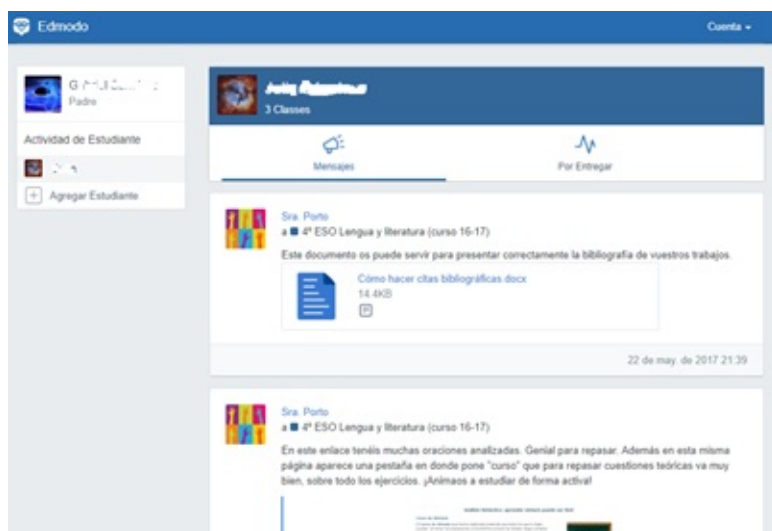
Edmodo

Cuenta ▾

G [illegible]
Padre

Actividad de Estudiante

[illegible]

Agregar Estudiante

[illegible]
3 Classes

Mensajes

Por Entregar

Sra. Porto
a 4º ESO Lengua y literatura (curso 16-17)

Este documento os puede servir para presentar correctamente la bibliografía de vuestros trabajos.

Cómo hacer citas bibliográficas.docx
14.4KB

22 de may. de 2017 21:39

Sra. Porto
a 4º ESO Lengua y literatura (curso 16-17)

En este enlace tenéis muchas oraciones analizadas. Genial para repasar. Además en esta misma página aparece una pestaña en donde pone "curso" que para repasar cuestiones teóricas va muy bien, sobre todos los ejercicios. ¡Animaos a estudiar de forma activa!

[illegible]